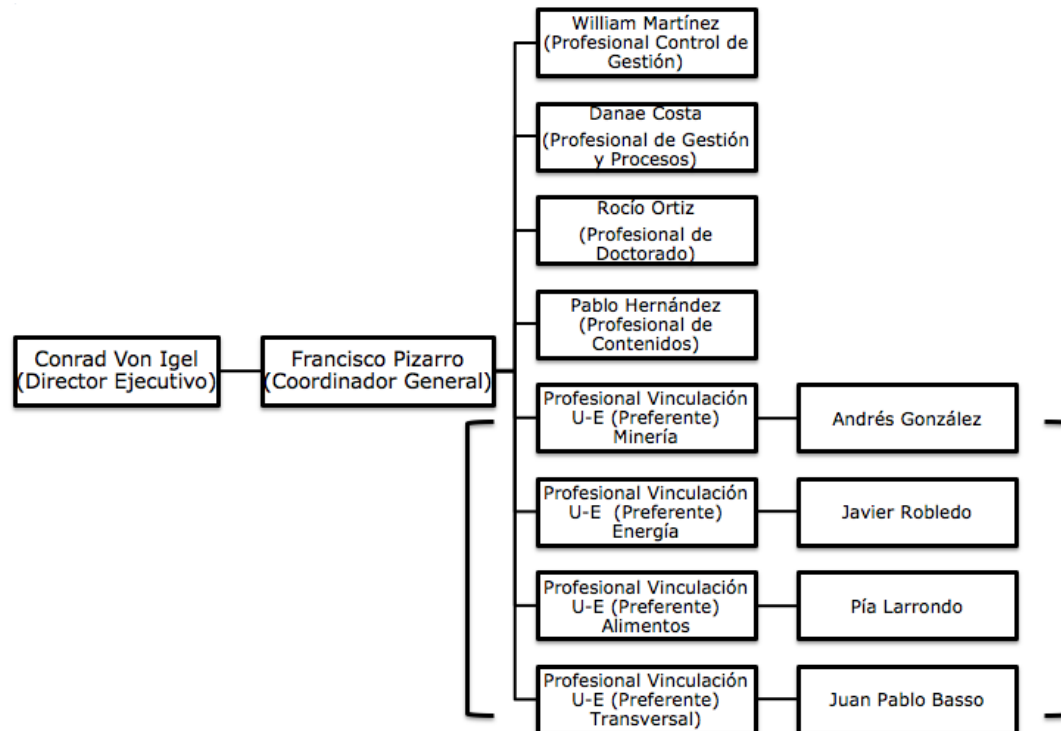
Conrad Von Igel
(Director Ejecutivo)

Francisco Pizarro
(Coordinador General)

William Martínez
(Profesional Control de Gestión)

Danae Costa
(Profesional de Gestión y Procesos)

Rocío Ortiz
(Profesional de Doctorado)

Pablo Hernández
(Profesional de Contenidos)

Profesional Vinculación U-E (Preferente) Minería

Andrés González

Profesional Vinculación U-E (Preferente) Energía

Javier Robledo

Profesional Vinculación U-E (Preferente) Alimentos

Pía Larrondo

Profesional Vinculación U-E (Preferente) Transversal)

Juan Pablo Basso